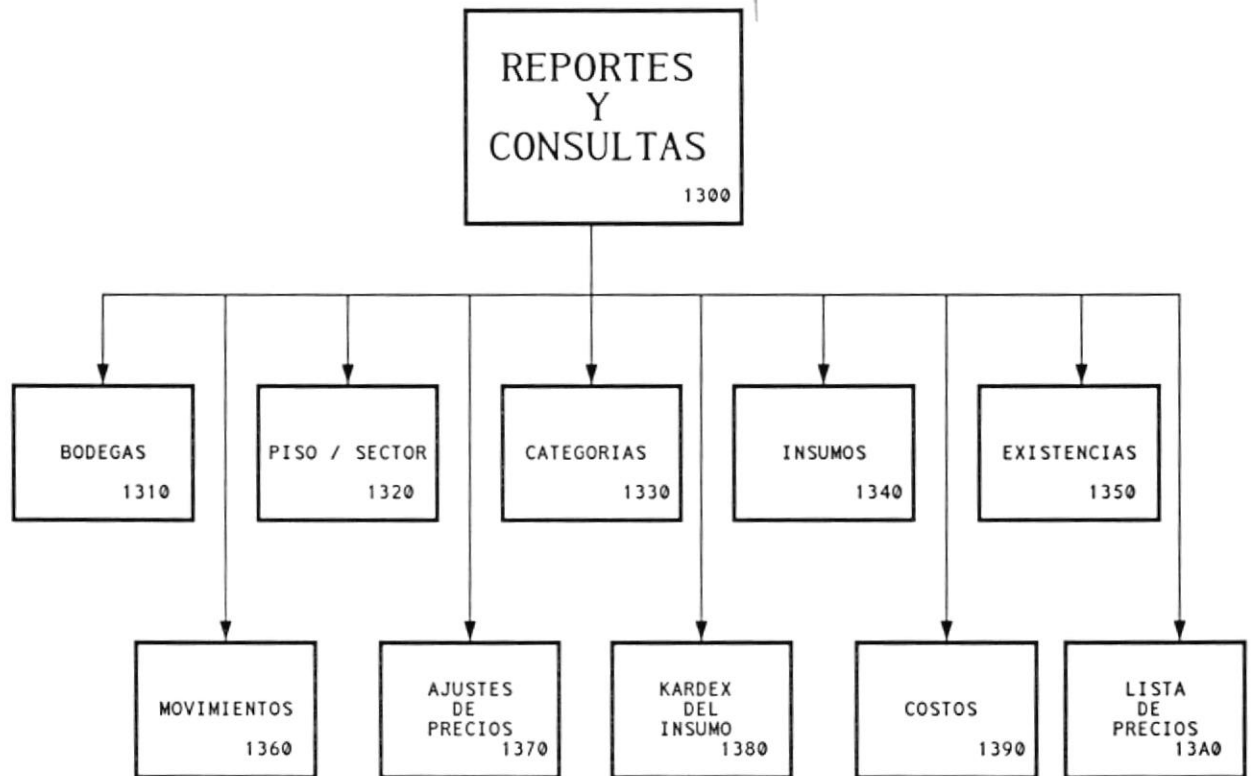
REPORTES
Y
CONSULTAS
1300

BODEGAS
1310

PISO / SECTOR
1320

CATEGORIAS
1330

INSUMOS
1340

EXISTENCIAS
1350

MOVIMIENTOS
1360

AJUSTES
DE
PRECIOS
1370

KARDEX
DEL
INSUMO
1380

COSTOS
1390

LISTA
DE
PRECIOS
13A0